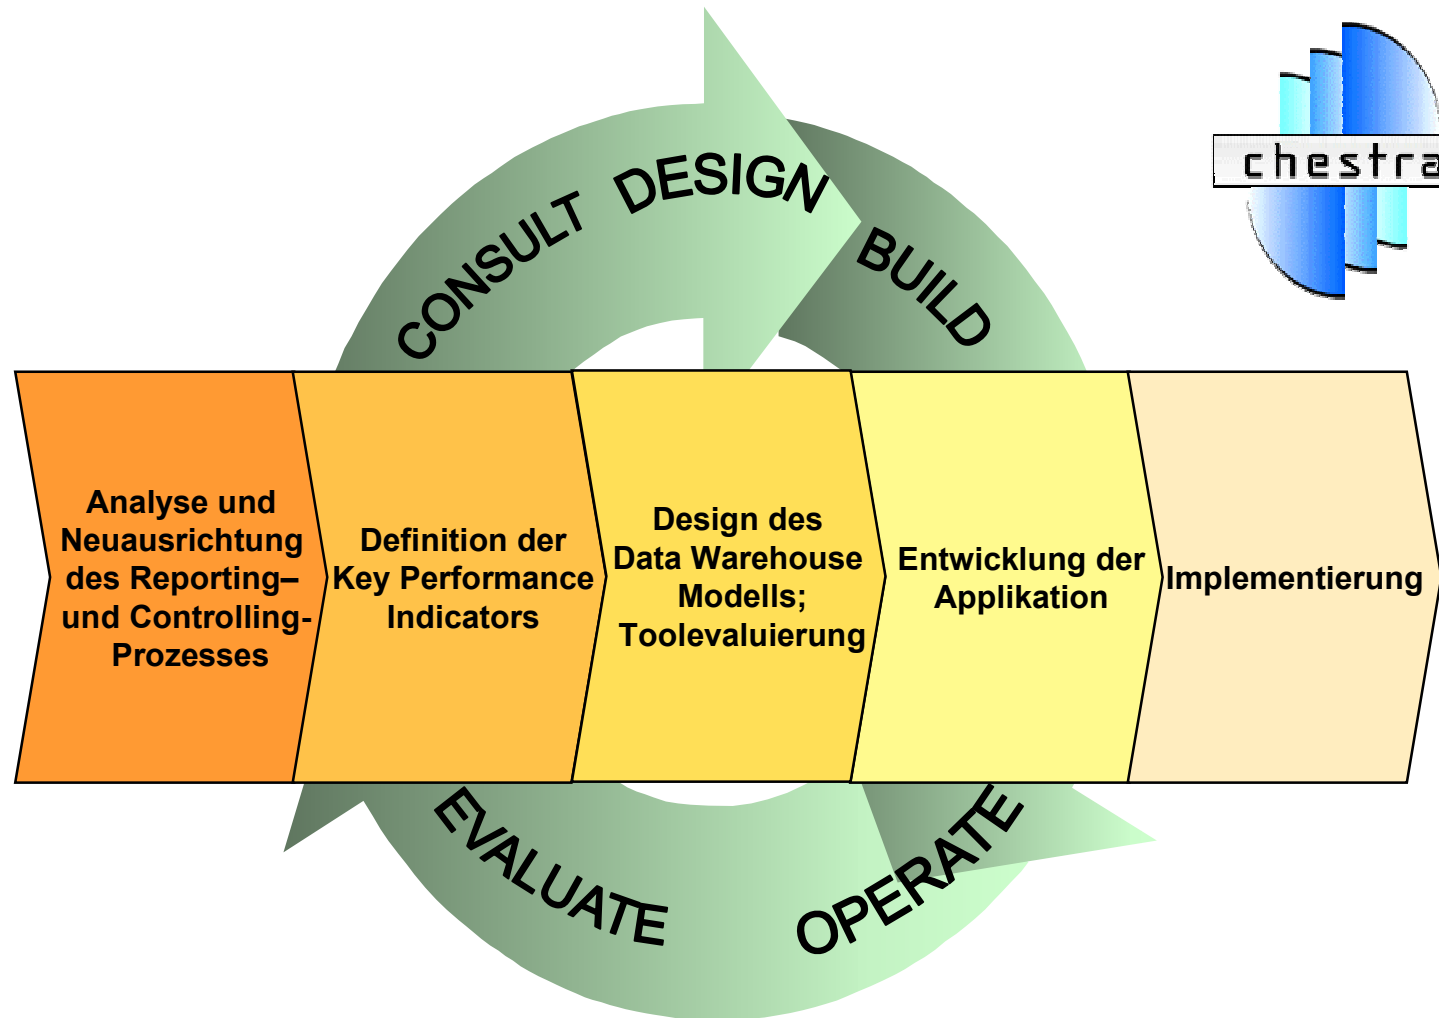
chestra

CONSULT DESIGN

BUILD

Analyse und Neuausrichtung des Reporting– und Controlling-Prozesses

Definition der Key Performance Indicators

Design des Data Warehouse Modells; Toolevaluierung

Entwicklung der Applikation

Implementierung

EVALUATE

OPERATE